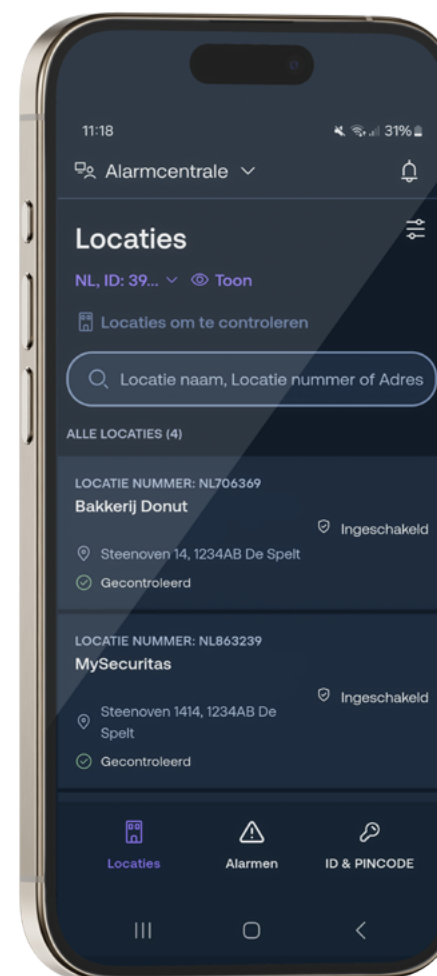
11:18

31%

Alarmcentrale

Locaties

NL, ID: 39... Toon

Locaties om te controleren

Locatie naam, Locatie nummer of Adres

ALLE LOCATIES (4)

LOCATIE NUMMER: NL706369

Bakkerij Donut

Ingeschakeld

Steenoven 14, 1234AB De Spelt

Gecontroleerd

LOCATIE NUMMER: NL863239

MySecuritas

Ingeschakeld

Steenoven 1414, 1234AB De Spelt

Gecontroleerd

Locaties

Alarmen

ID & PINCODE